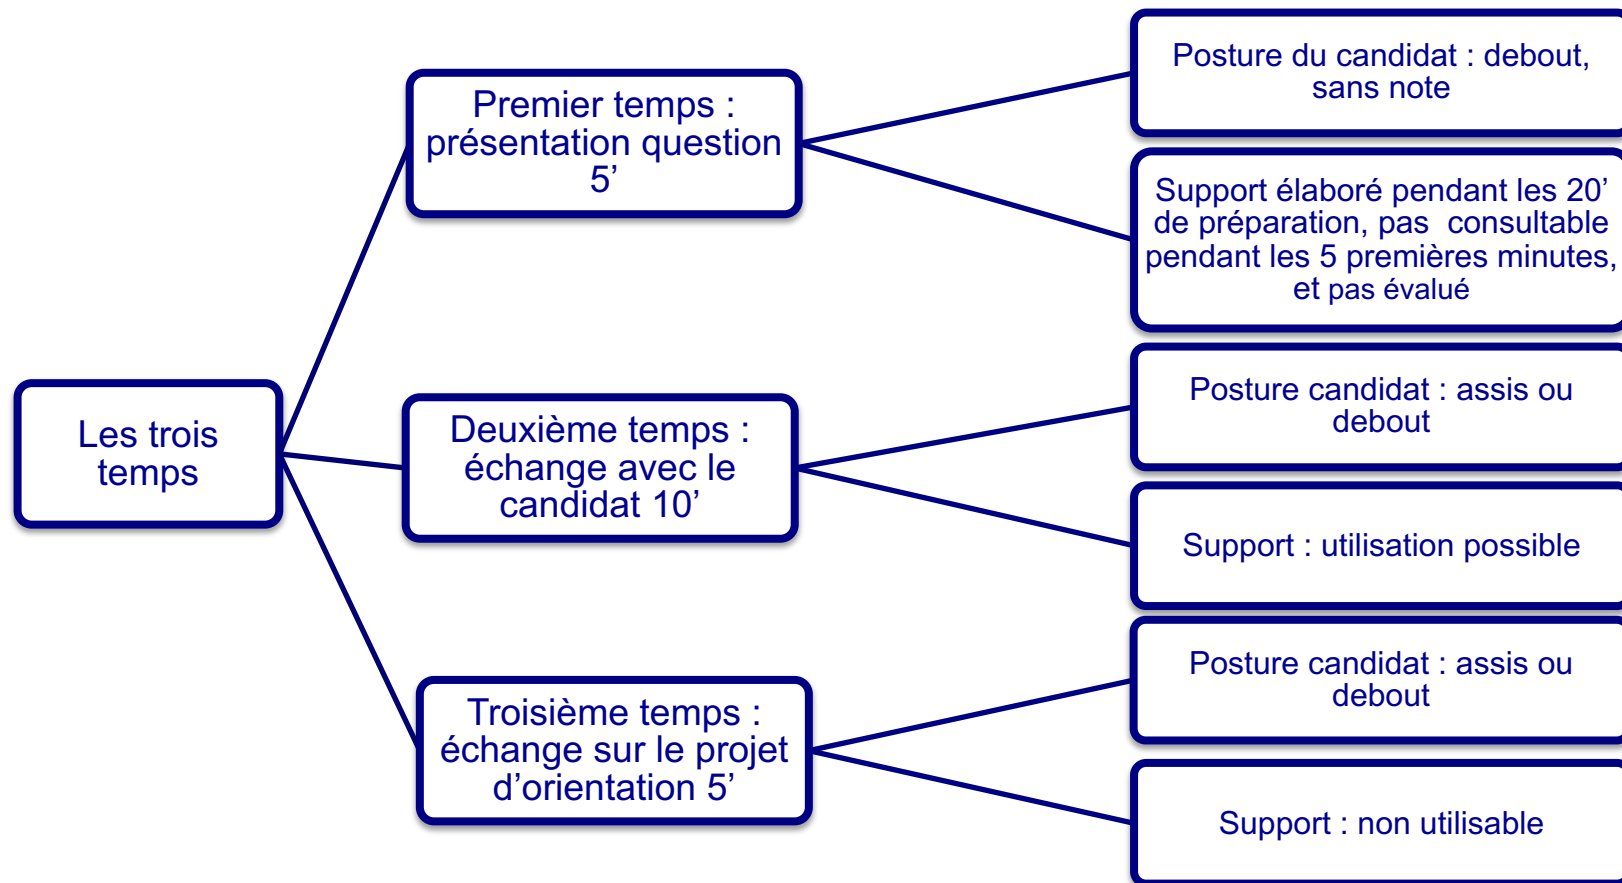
Les trois temps

Premier temps : présentation question 5’

Posture du candidat : debout, sans note

Support élaboré pendant les 20’ de préparation, pas consultable pendant les 5 premières minutes, et pas évalué

Deuxième temps : échange avec le candidat 10’

Posture candidat : assis ou debout

Support : utilisation possible

Troisième temps : échange sur le projet d’orientation 5’

Posture candidat : assis ou debout

Support : non utilisable